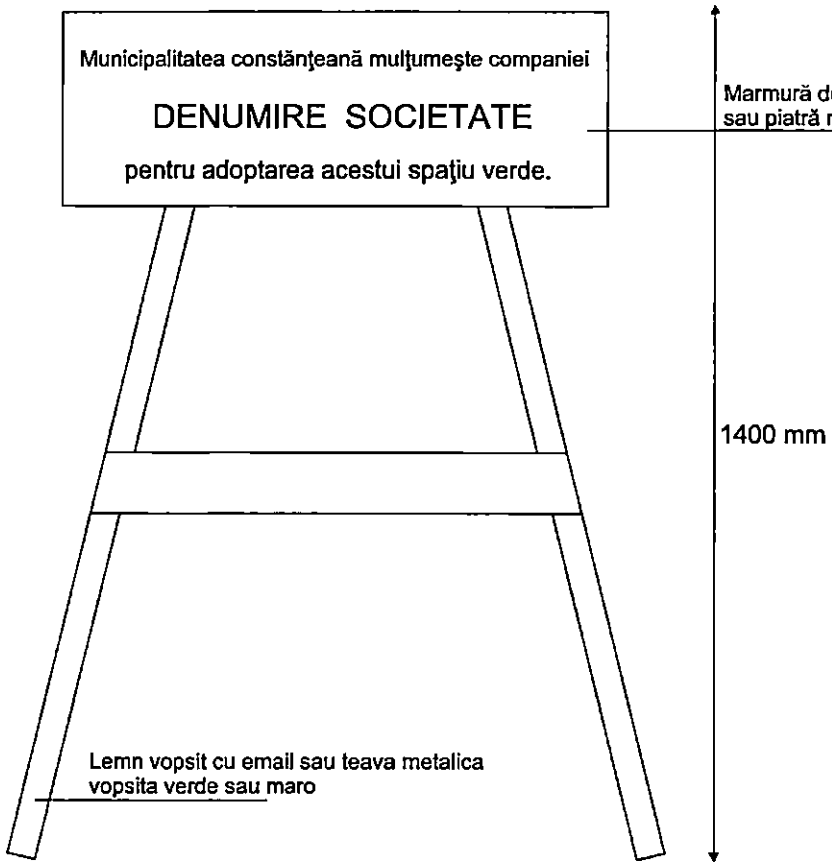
Municipalitatea constănţeană mulţumeşte companiei

DENUMIRE SOCIETATE

pentru adoptarea acestui spaţiu verde.

Marmură d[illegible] sau piatră n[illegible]

1400 mm

Lemn vopsit cu email sau teava metalica vopsita verde sau maro